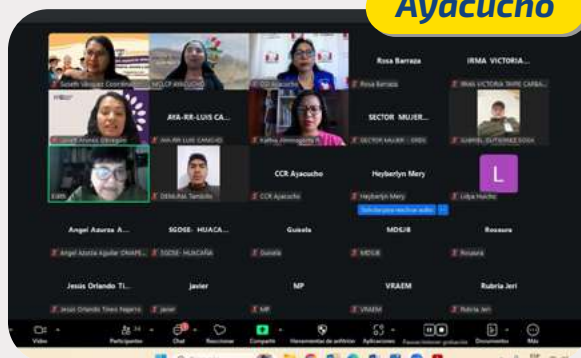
Ayacucho

Sulelb Vásquez Coordina

NELCP AYACUCHO

CG Ayacucho

Rosa Barraza

IRMA VICTORIA...

Rosa Barraza

IRMA VICTORIA TAIPE CARBA...

Janett Arones Obregón

AYA-RR-LUIS CA...

AYA-RR-LUIS CANCHO

Kathia Hinostroza R.

SECTOR MUJER...

SECTOR MUJER - GRDS

GABRIEL GUTIERREZ DODA

Edith

DEMUNA Tambillo

CCR Ayacucho

CCR Ayacucho

Heyberlyn Mery

Heyberlyn Mery

L

Lidya Huicho

Solicitar permiso para grabar audio

Angel Azurza A...

Angel Azurza Aguilar DNAPE...

SGDSE- HUACA...

SGDSE- HUACAÑA

Guisela

Guisela

MDSJB

MDSJB

Rosaura

Rosaura

Jesús Orlando Ti...

Jesús Orlando Tinco Najarro

javier

javier

MP

MP

VRAEM

VRAEM

Rubria Jeri

Rubria Jeri

Video

Participantes

Chat

Reaccionar

Compartir

Herramientas de anfitrión

Aplicaciones

Pausar/reanudar grabación

Documentos

Más